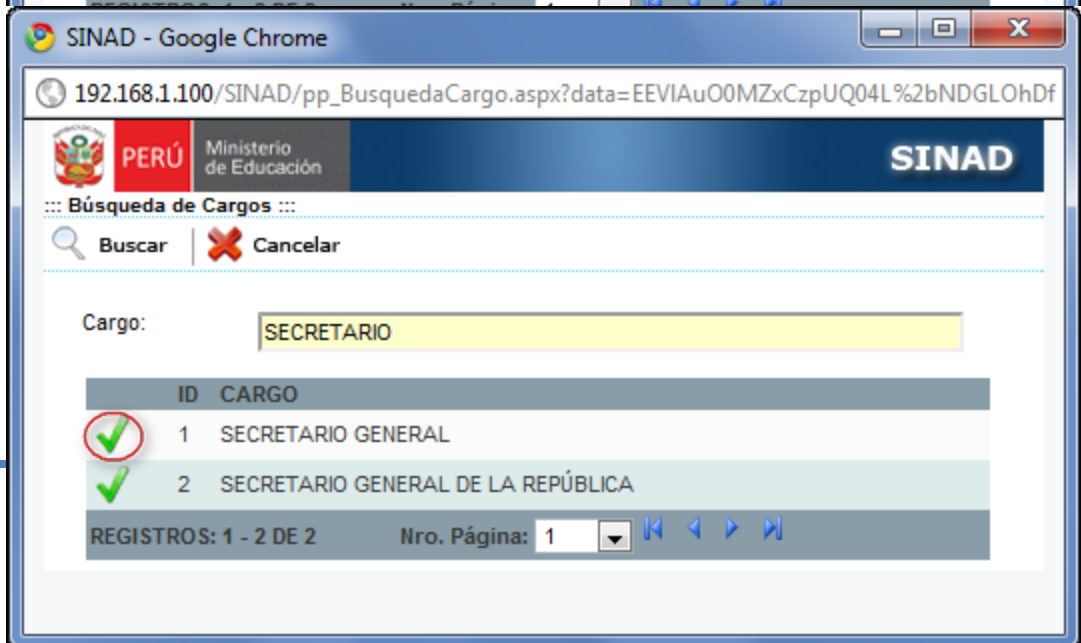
SINAD - Google Chrome

192.168.1.100/SINAD/pp_BusquedaCargo.aspx?data=EEVIAuO0MZxCzpUQ04L%2bNDGLOhDf

PERÚ Ministerio de Educación

SINAD

::: Búsqueda de Cargos :::

Buscar Cancelar

Cargo: SECRETARIO

| | ID | CARGO |
|---|---|---|
| | 1 | SECRETARIO GENERAL |
| | 2 | SECRETARIO GENERAL DE LA REPÚBLICA |

REGISTROS: 1 - 2 DE 2 Nro. Página: 1